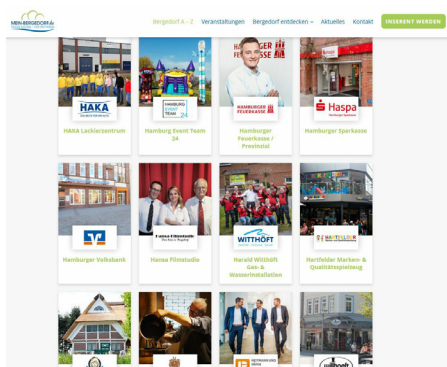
MEIN-BERGEDORF.de

Bergedorf A – Z Veranstaltungen Bergedorf entdecken Aktuelles Kontakt INSERENT WERDEN

HAKA
HAKA Lackierzentrum

HAMBURG EVENT TEAM
Hamburg Event Team 24

HAMBURGER FEUERKASSE
Hamburger Feuerkasse / Provinzial

Haspa
Hamburger Sparkasse

Hamburger Volksbank

Hansa Filmstudio
Hansa Filmstudio

WITTHÖFT
Harald Witthöft Gas- & Wasserinstallation

HARTCLOUR
Hartfelder Marken- & Qualitätsspielzeug

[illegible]